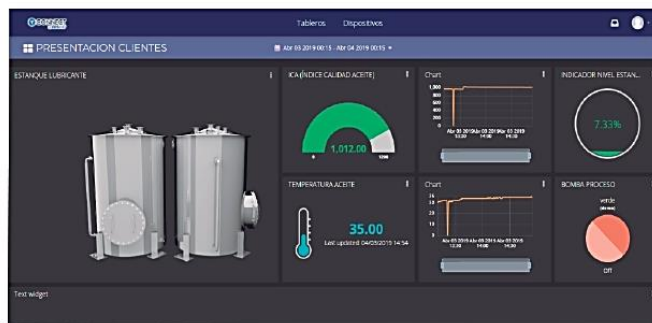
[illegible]

Tableros Dispositivos

PRESENTACION CLIENTES

Abr 03 2019 00:15 - Abr 04 2019 00:15

ESTANQUE LUBRICANTE

ICA (INDICE CALIDAD ACEITE)

1,012.00

0

1200

Chart

1,000

800

600

400

200

0

Abr 03 2019 Abr 03 2019 Abr 03 2019

13:00 14:00 14:30

INDICADOR NIVEL ESTAN...

7.33%

TEMPERATURA ACEITE

35.00

Last updated: 04/03/2019 14:54

Chart

35

30

25

20

15

10

5

0

Abr 03 2019 Abr 03 2019 Abr 03 2019

13:00 14:00 14:30

BOMBA PROCESO

verde

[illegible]

Off

Text widget